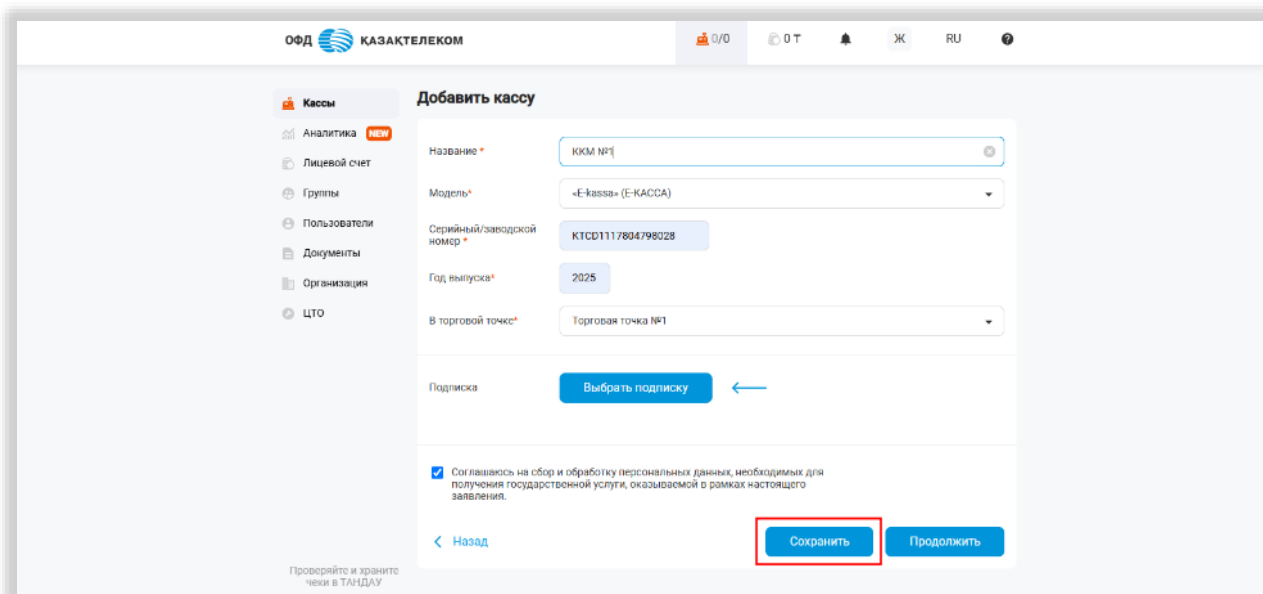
ОФД ҚАЗАҚТЕЛЕКОМ

0/0 0 ₸ Ж RU

Кассы
Аналитика NEW
Лицевой счет
Группы
Пользователи
Документы
Организация
ЦТО

Добавить кассу

Название * ККМ №1
Модель* «E-kassa» (E-KACCA)
Серийный/заводской номер * KTCD1117804798028
Год выпуска* 2025
В торговой точке* Торговая точка №1

Подписка Выбрать подписку

Соглашаюсь на сбор и обработку персональных данных, необходимых для получения государственной услуги, оказываемой в рамках настоящего заявления.

Назад Сохранить Продолжить

Проверяйте и храните чеки в ТАНДАУ